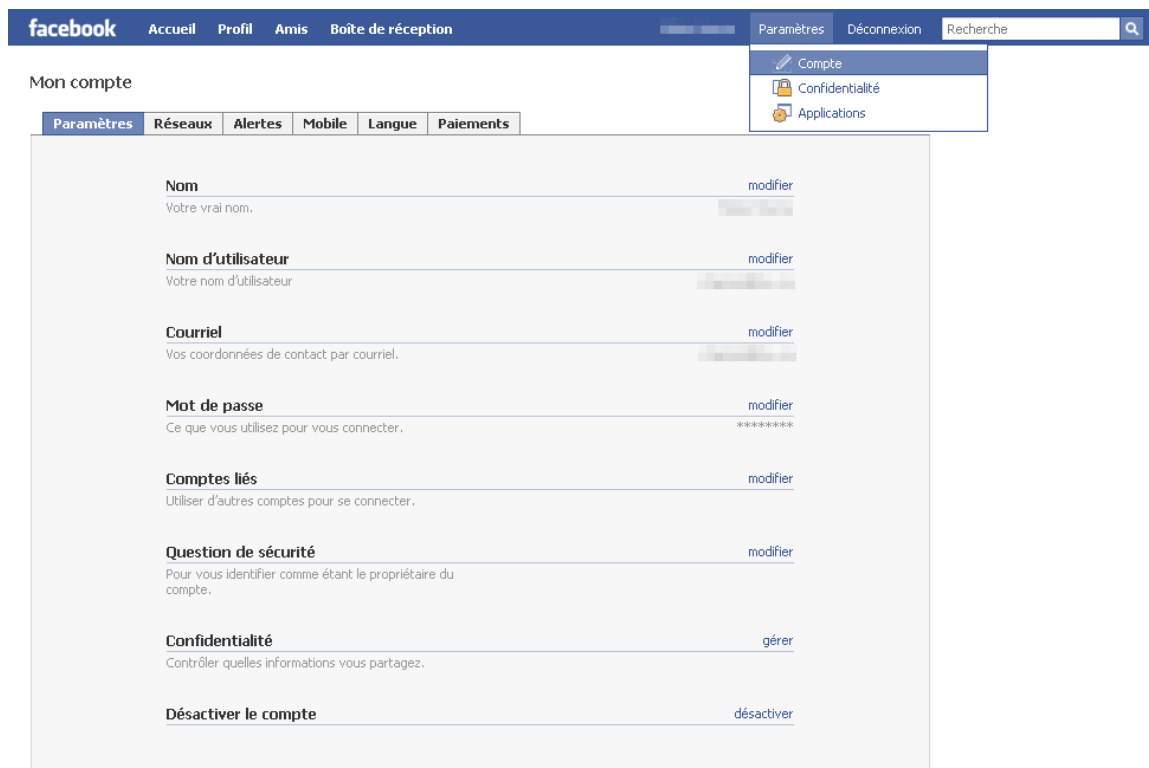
facebook Accueil Profil Amis Boîte de réception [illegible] Paramètres Déconnexion Recherche

Compte
Confidentialité
Applications

Mon compte

Paramètres | Réseaux | Alertes | Mobile | Langue | Paiements

Nom modifier
Votre vrai nom. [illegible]

Nom d'utilisateur modifier
Votre nom d'utilisateur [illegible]

Courriel modifier
Vos coordonnées de contact par courriel. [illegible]

Mot de passe modifier
Ce que vous utilisez pour vous connecter. ********

Comptes liés modifier
Utiliser d'autres comptes pour se connecter.

Question de sécurité modifier
Pour vous identifier comme étant le propriétaire du compte.

Confidentialité gérer
Contrôler quelles informations vous partagez.

Désactiver le compte désactiver